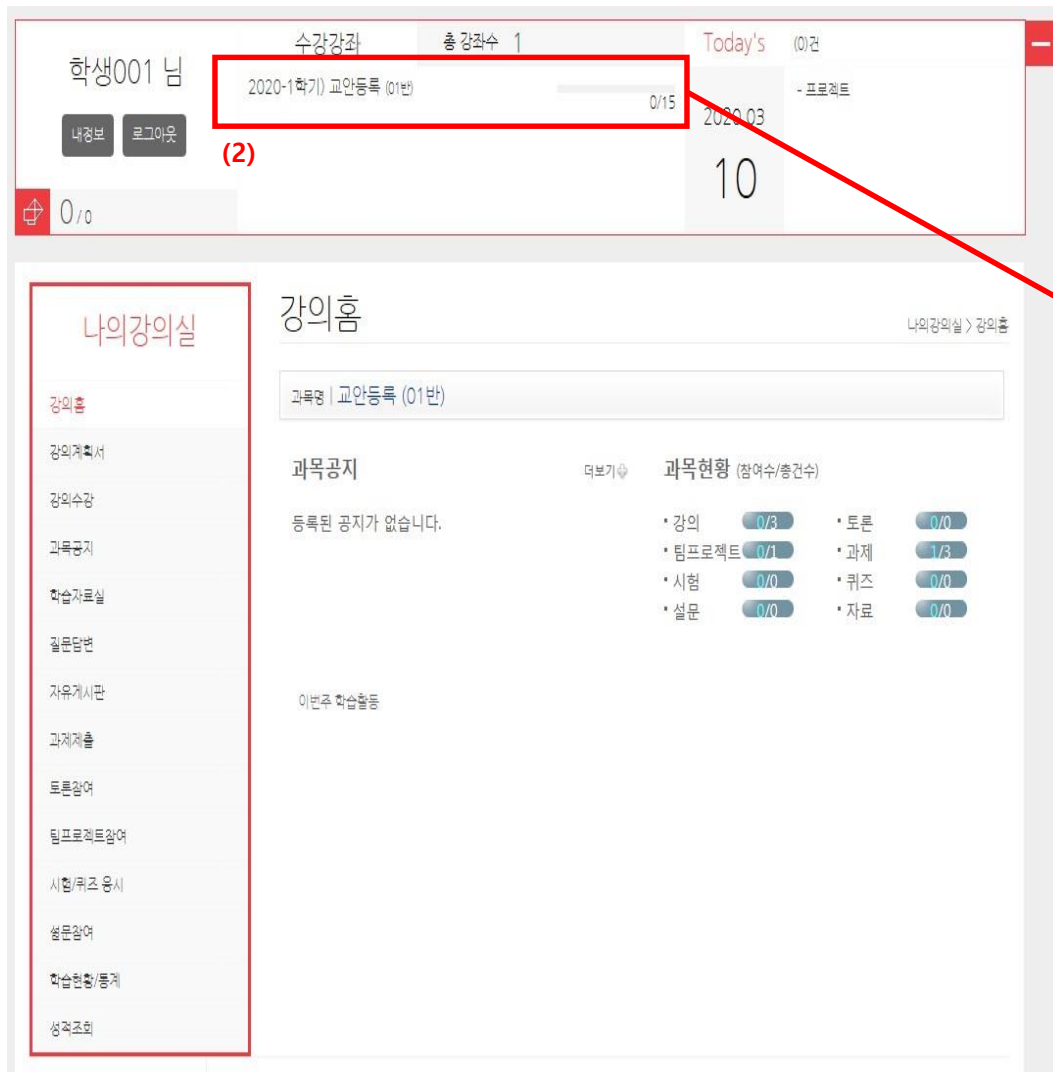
학생001 님

내정보 로그아웃

0/0

수강강좌 총 강좌수 1

2020-1학기) 교안등록 (01반)

0/15

(2)

Today's

2020.03

10

(0)건

- 프로젝트

나의강의실

강의홈

강의계획서

강의수강

과목공지

학습자료실

질문답변

자유게시판

과제제출

토론참여

팀프로젝트참여

시험/퀴즈 응시

설문참여

학습현황/통계

성적조회

강의홈

나의강의실 > 강의홈

과목명 | 교안등록 (01반)

과목공지

더보기

등록된 공지가 없습니다.

과목현황 (참여수/총건수)

| | | | |
|---|---|---|---|
| • 강의 | 0/3 | • 토론 | 0/0 |
| • 팀프로젝트 | 0/1 | • 과제 | 1/3 |
| • 시험 | 0/0 | • 퀴즈 | 0/0 |
| • 설문 | 0/0 | • 자료 | 0/0 |

이번주 학습활동